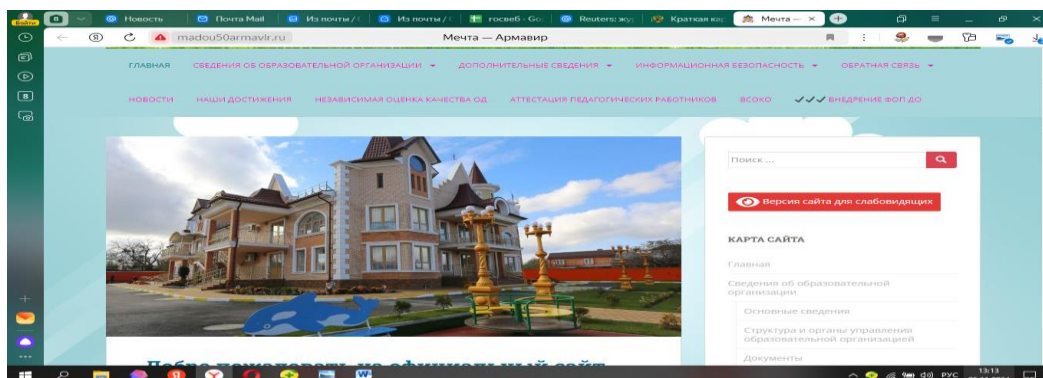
Новость | Почта Mail | Из почты / | Из почты / | госвеб - Go | Reuters: жу | Краткая ка | Мечта — ×

madou50armavir.ru Мечта — Армавир

ГЛАВНАЯ СВЕДЕНИЯ ОБ ОБРАЗОВАТЕЛЬНОЙ ОРГАНИЗАЦИИ ▾ ДОПОЛНИТЕЛЬНЫЕ СВЕДЕНИЯ ▾ ИНФОРМАЦИОННАЯ БЕЗОПАСНОСТЬ ▾ ОБРАТНАЯ СВЯЗЬ ▾

НОВОСТИ НАШИ ДОСТИЖЕНИЯ НЕЗАВИСИМАЯ ОЦЕНКА КАЧЕСТВА ОД АТТЕСТАЦИЯ ПЕДАГОГИЧЕСКИХ РАБОТНИКОВ ВСОКО ✔✔✔ ВНЕДРЕНИЕ ФОП ДО

Поиск ...

Версия сайта для слабовидящих

КАРТА САЙТА

Главная

Сведения об образовательной организации

Основные сведения

Структура и органы управления образовательной организацией

Документы

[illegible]

РУС 13:13